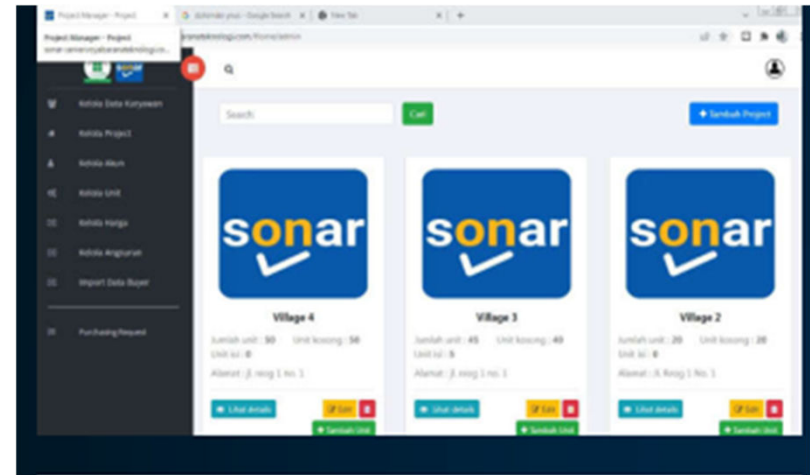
Project Manager - Project
dokumen yout - Google Search
New Tab
Project Manager - Project
sonar.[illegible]
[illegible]teknologi.com/home/admin

Kelola Data Karyawan
Kelola Project
Kelola Akun
Kelola Unit
Kelola Harga
Kelola Angsuran
Import Data Buyer
Purchasing Request

Search
Cari
+ Tambah Project

sonar
Village 4
Jumlah unit : 50 Unit kosong : 50
Unit isi : 0
Alamat : Jl. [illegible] 1 no. 1
Lihat details
Edit
+ Tambah Unit

sonar
Village 3
Jumlah unit : 45 Unit kosong : 40
Unit isi : 5
Alamat : Jl. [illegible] 1 no. 1
Lihat details
Edit
+ Tambah Unit

sonar
Village 2
Jumlah unit : 20 Unit kosong : 20
Unit isi : 0
Alamat : Jl. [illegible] 1 No. 1
Lihat details
Edit
+ Tambah Unit